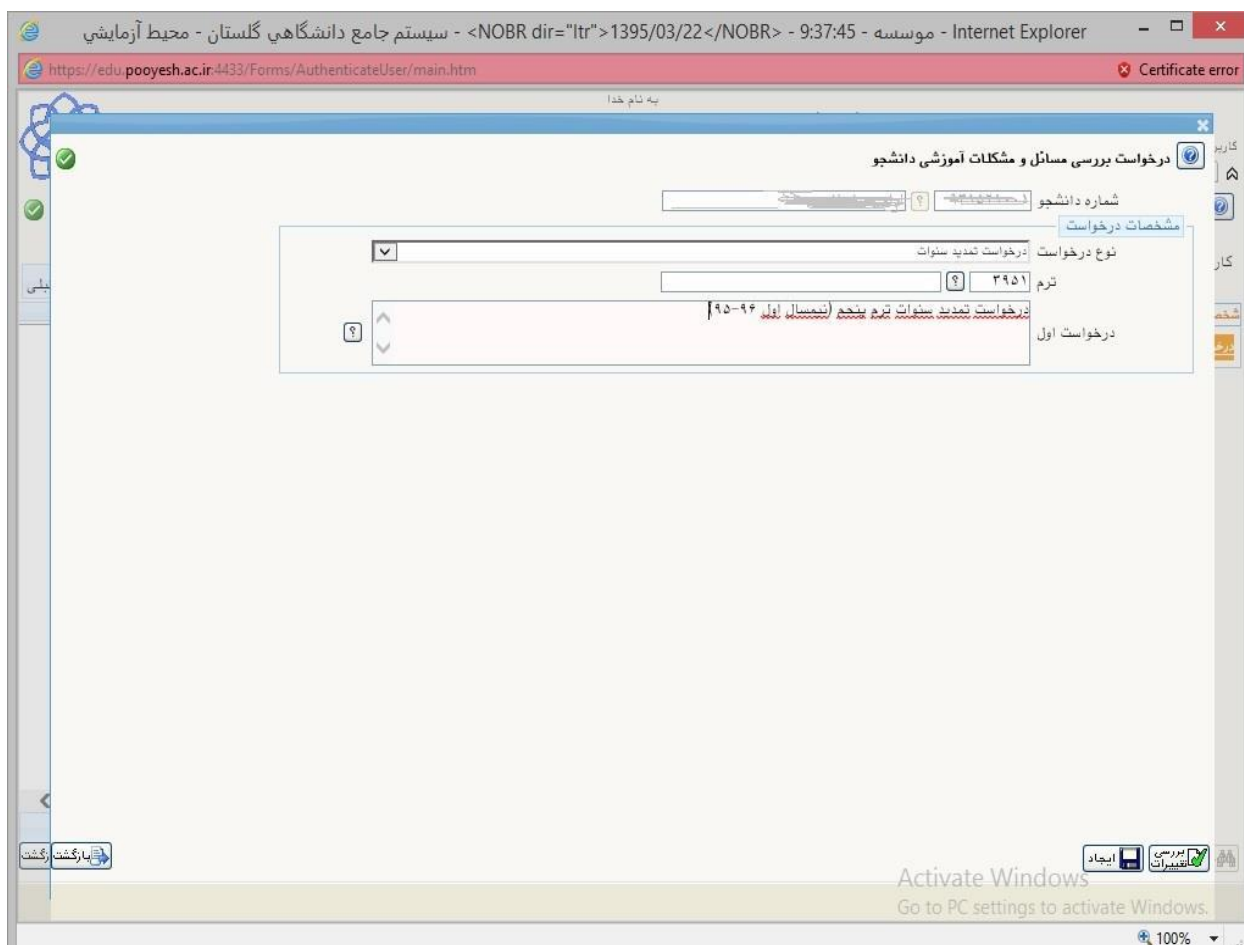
سیستم جامع دانشگاهي گلستان - محیط آزمایشي - <NOBR dir="ltr">1395/03/22</NOBR> - 9:37:45 - موسسه - Internet Explorer

https://edu.pooyesh.ac.ir:4433/Forms/AuthenticateUser/main.htm

Certificate error

به نام خدا

درخواست بررسی مسائل و مشکلات آموزشی دانشجو

شماره دانشجو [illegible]

مشخصات درخواست

نوع درخواست درخواست تمدید سنوات

ترم ۳۹۵۱

درخواست اول درخواست تمدید سنوات ترم پنجم (نیمسال اول ۹۶-۹۵)

بررسی تغییرات ایجاد

بازگشت

Activate Windows
Go to PC settings to activate Windows.

100%